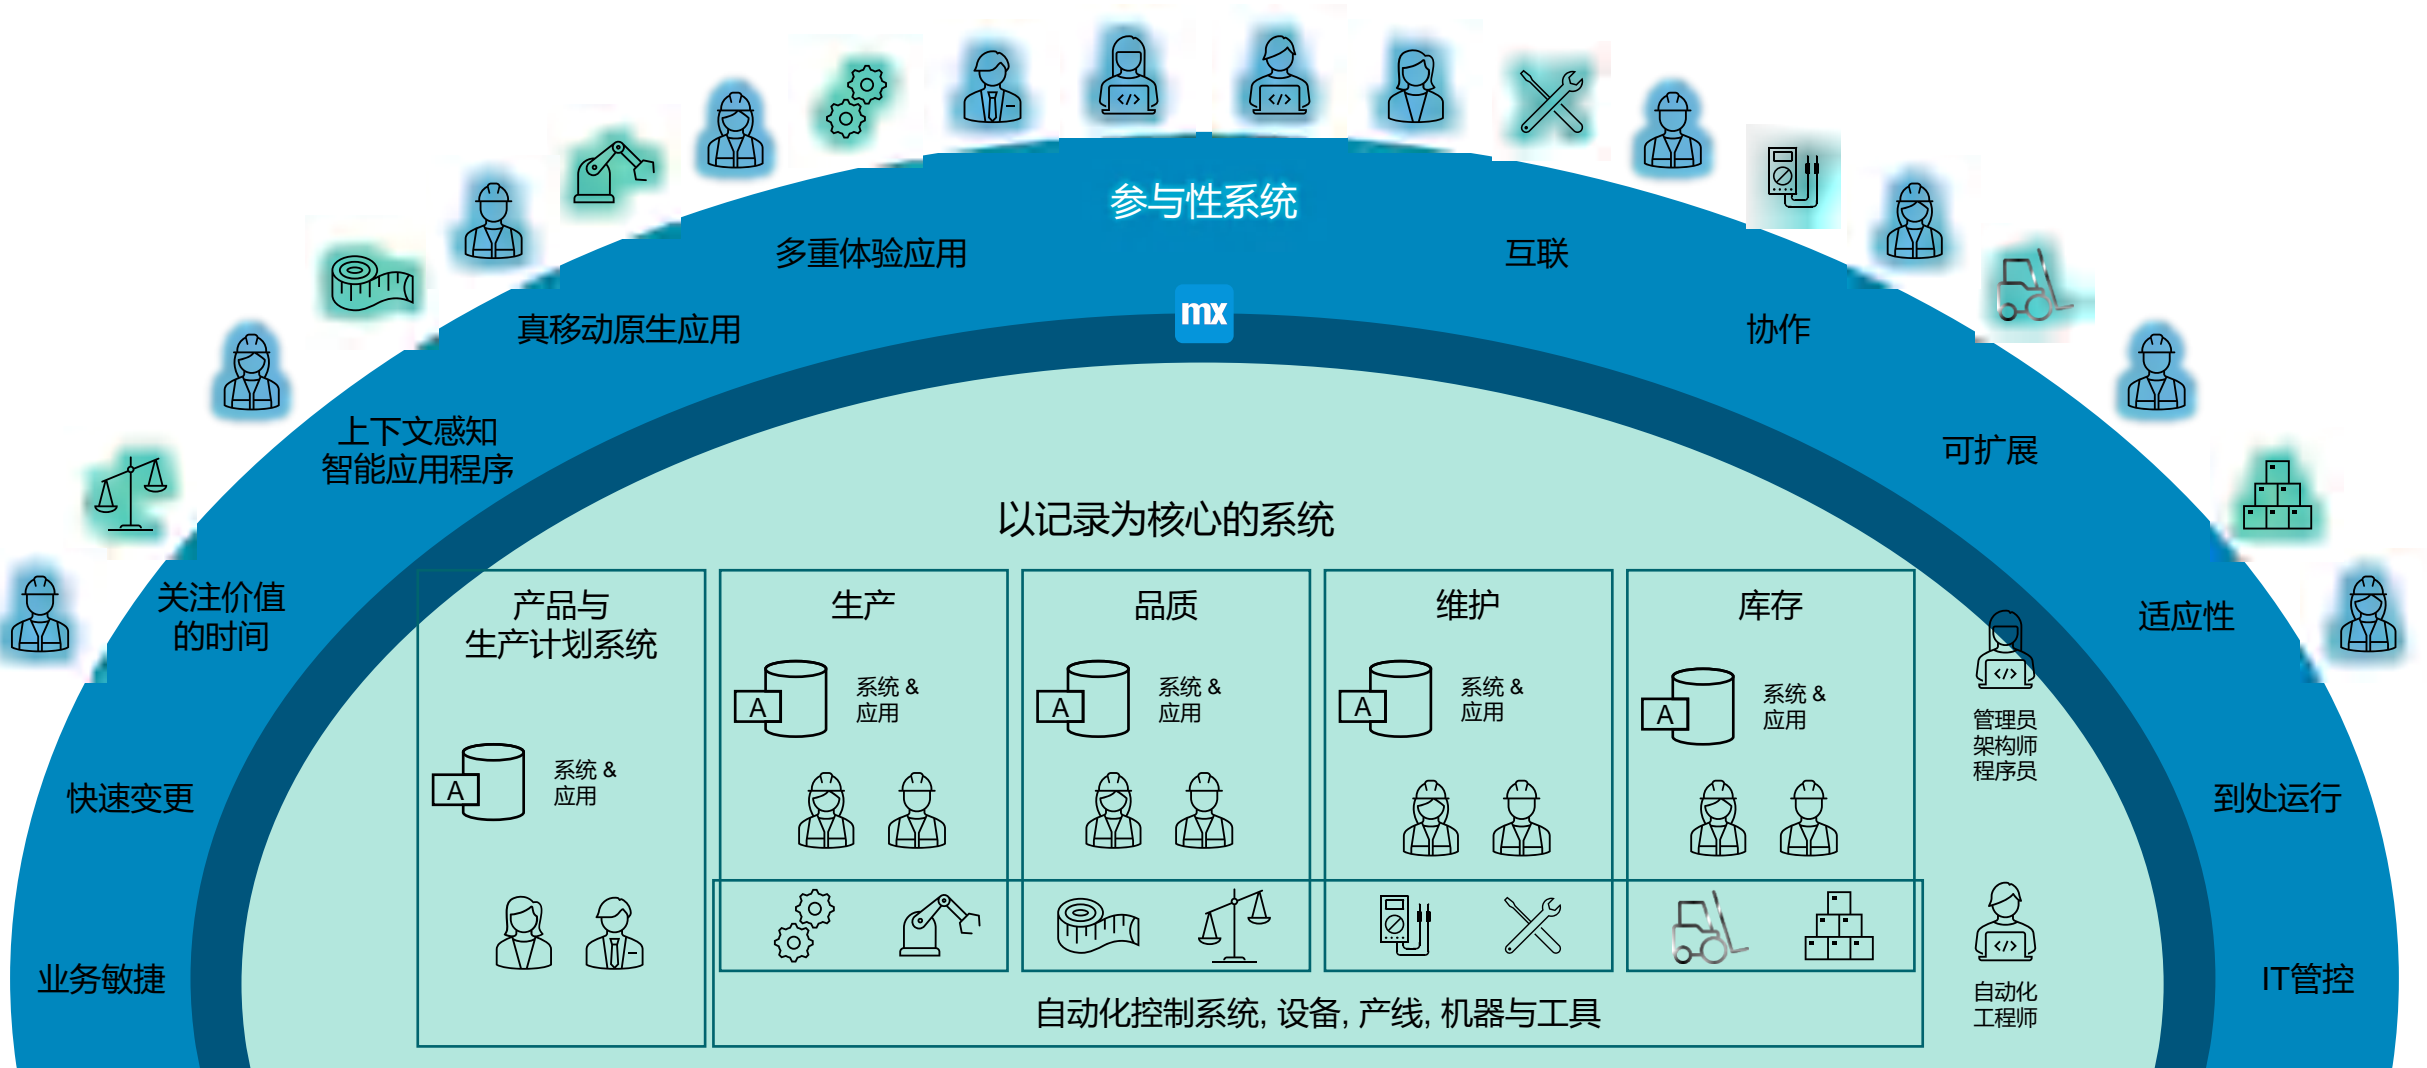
参与性系统

多重体验应用

互联

mx

真移动原生应用

协作

上下文感知
智能应用程序

可扩展

关注价值
的时间

适应性

快速变更

到处运行

业务敏捷

IT管控

以记录为核心的系统

产品与
生产计划系统

A
系统 &
应用

生产

A
系统 &
应用

品质

A
系统 &
应用

维护

A
系统 &
应用

库存

A
系统 &
应用

管理员
架构师
程序员

自动化
工程师

自动化控制系统, 设备, 产线, 机器与工具